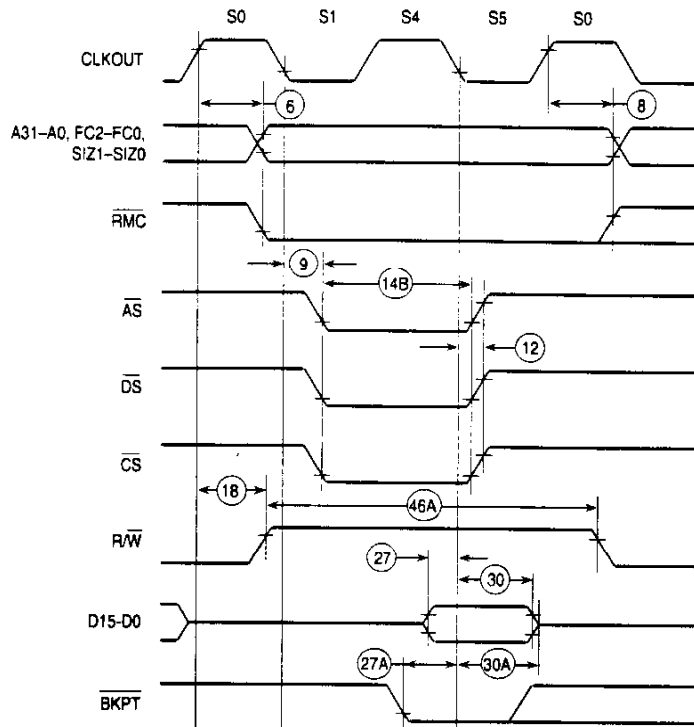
S0 S1 S4 S5 S0

CLKOUT

6

8

A31–A0, FC2–FC0, SIZ1–SIZ0

$\overline{RMC}$

9

14B

$\overline{AS}$

12

$\overline{DS}$

$\overline{CS}$

18

46A

R/$\overline{W}$

27

30

D15-D0

27A

30A

$\overline{BKPT}$